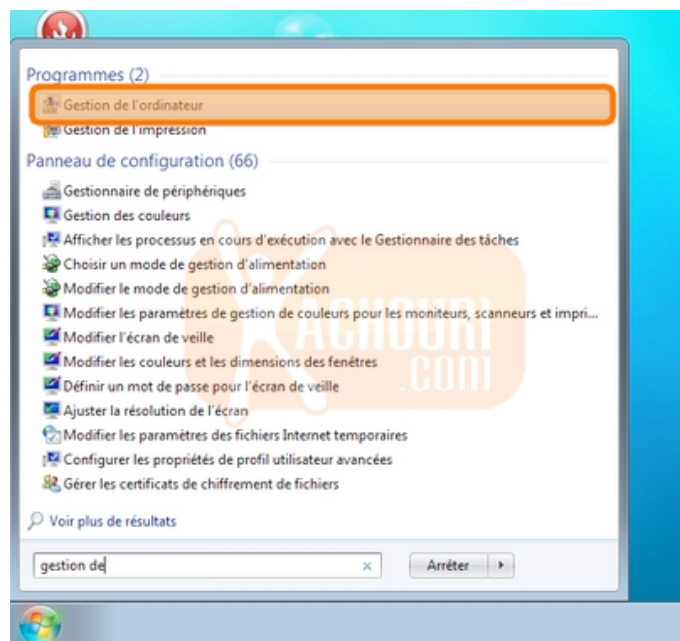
Programmes (2)

Gestion de l'ordinateur

Gestion de l'impression

Panneau de configuration (66)

Gestionnaire de périphériques

Gestion des couleurs

Afficher les processus en cours d'exécution avec le Gestionnaire des tâches

Choisir un mode de gestion d'alimentation

Modifier le mode de gestion d'alimentation

Modifier les paramètres de gestion de couleurs pour les moniteurs, scanneurs et impri...

Modifier l'écran de veille

Modifier les couleurs et les dimensions des fenêtres

Définir un mot de passe pour l'écran de veille

Ajuster la résolution de l'écran

Modifier les paramètres des fichiers Internet temporaires

Configurer les propriétés de profil utilisateur avancées

Gérer les certificats de chiffrement de fichiers

KACHOURI .COM

Voir plus de résultats

gestion de

×

Arrêter